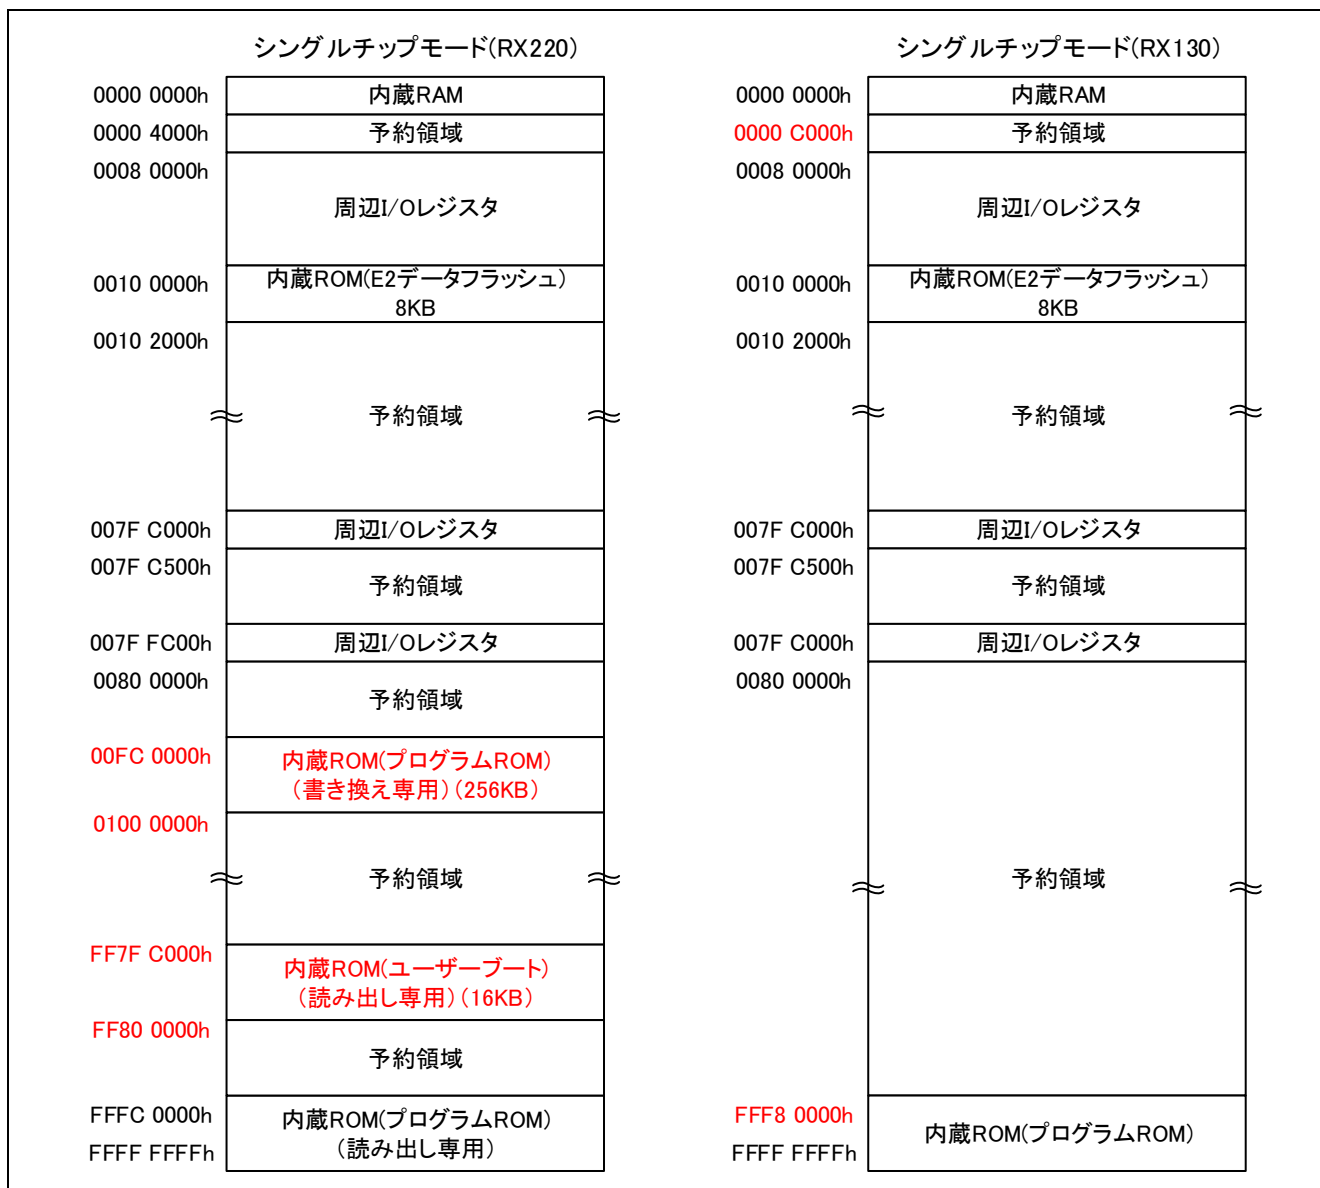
シングルチップモード(RX220)

| | |
|---|---|
| 0000 0000h | 内蔵RAM |
| 0000 4000h | 予約領域 |
| 0008 0000h | 周辺I/Oレジスタ |
| 0010 0000h | 内蔵ROM(E2データフラッシュ) 8KB |
| 0010 2000h | 予約領域 |
| 007F C000h | 周辺I/Oレジスタ |
| 007F C500h | 予約領域 |
| 007F FC00h | 周辺I/Oレジスタ |
| 0080 0000h | 予約領域 |
| 00FC 0000h | 内蔵ROM(プログラムROM)(書き換え専用)(256KB) |
| 0100 0000h | 予約領域 |
| FF7F C000h | 内蔵ROM(ユーザーブート)(読み出し専用)(16KB) |
| FF80 0000h | 予約領域 |
| FFFC 0000h | 内蔵ROM(プログラムROM)(読み出し専用) |
| FFFF FFFFh | |

シングルチップモード(RX130)

| | |
|---|---|
| 0000 0000h | 内蔵RAM |
| 0000 C000h | 予約領域 |
| 0008 0000h | 周辺I/Oレジスタ |
| 0010 0000h | 内蔵ROM(E2データフラッシュ) 8KB |
| 0010 2000h | 予約領域 |
| 007F C000h | 周辺I/Oレジスタ |
| 007F C500h | 予約領域 |
| 007F C000h | 周辺I/Oレジスタ |
| 0080 0000h | 予約領域 |
| FFF8 0000h | 内蔵ROM(プログラムROM) |
| FFFF FFFFh | |